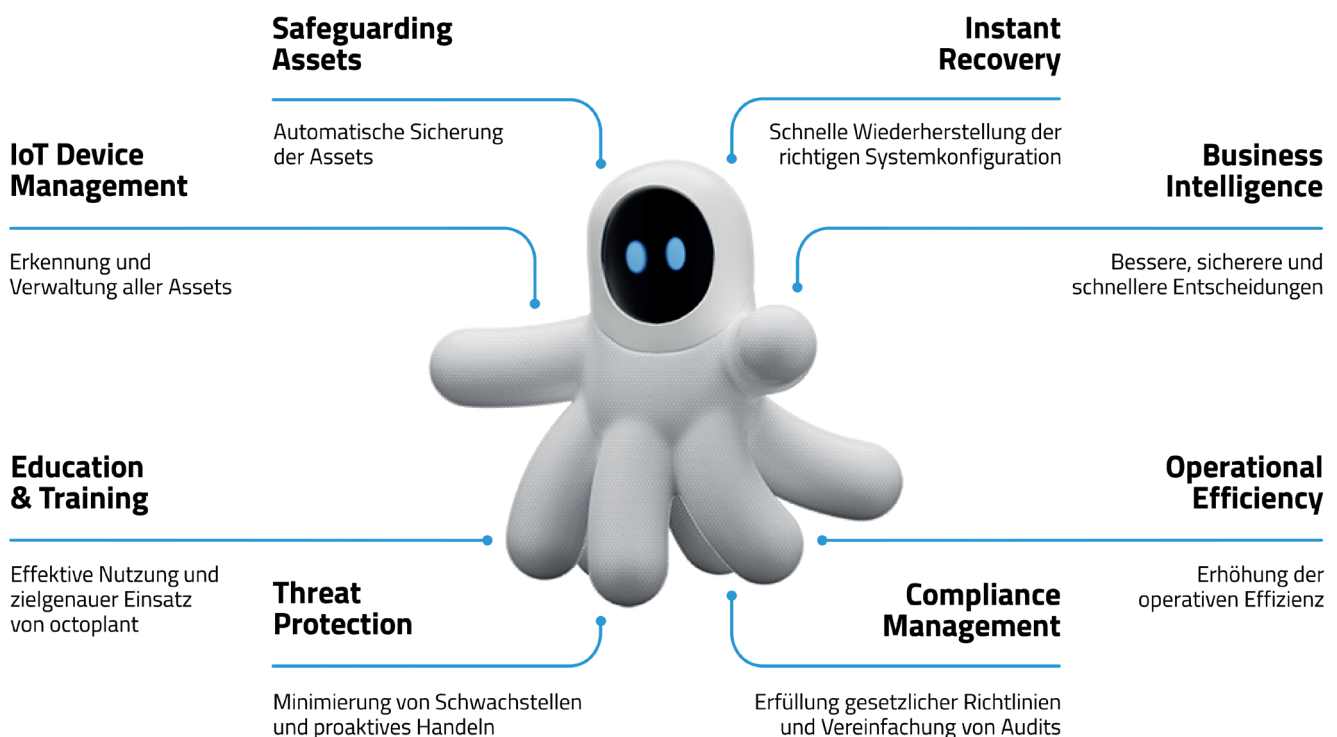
Safeguarding Assets

Automatische Sicherung der Assets

Instant Recovery

Schnelle Wiederherstellung der richtigen Systemkonfiguration

IoT Device Management

Erkennung und Verwaltung aller Assets

Business Intelligence

Bessere, sicherere und schnellere Entscheidungen

Education & Training

Effektive Nutzung und zielgenauer Einsatz von octoplant

Operational Efficiency

Erhöhung der operativen Effizienz

Threat Protection

Minimierung von Schwachstellen und proaktives Handeln

Compliance Management

Erfüllung gesetzlicher Richtlinien und Vereinfachung von Audits